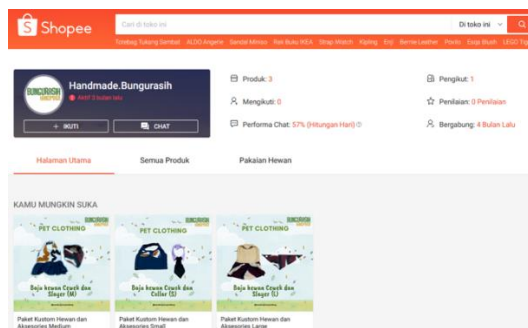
Shopee

Cari di toko ini

Di toko ini

Totebag Tukang Sembat ALDO Angere Sandal Mirous Rak Buku IKEA Strap Watch Kipling Enji Bernie Leather Pokilo Essja Blush LEGO Toy

BUNGURASIH

Handmade.Bungurasih

Aktif 3 bulan lalu

+ IKUTI

CHAT

Produk: 3

Mengikuti: 0

Performa Chat: 57% (Hitungan Hari)

Pengikut: 1

Penilaian: 0 Penilaian

Bergabung: 4 Bulan Lalu

Halaman Utama

Semua Produk

Pakaian Hewan

KAMU MUNGKIN SUKA

BUNGURASIH

PET CLOTHING

Baju hewan Crash dan Slayer (M)

Paket Kustom Hewan dan Aksesories Medium

BUNGURASIH

PET CLOTHING

Baju hewan Crash dan Collar (S)

Paket Kustom Hewan dan Aksesories Small

BUNGURASIH

PET CLOTHING

Baju hewan Crash dan Slayer (L)

Paket Kustom Hewan dan Aksesories Large